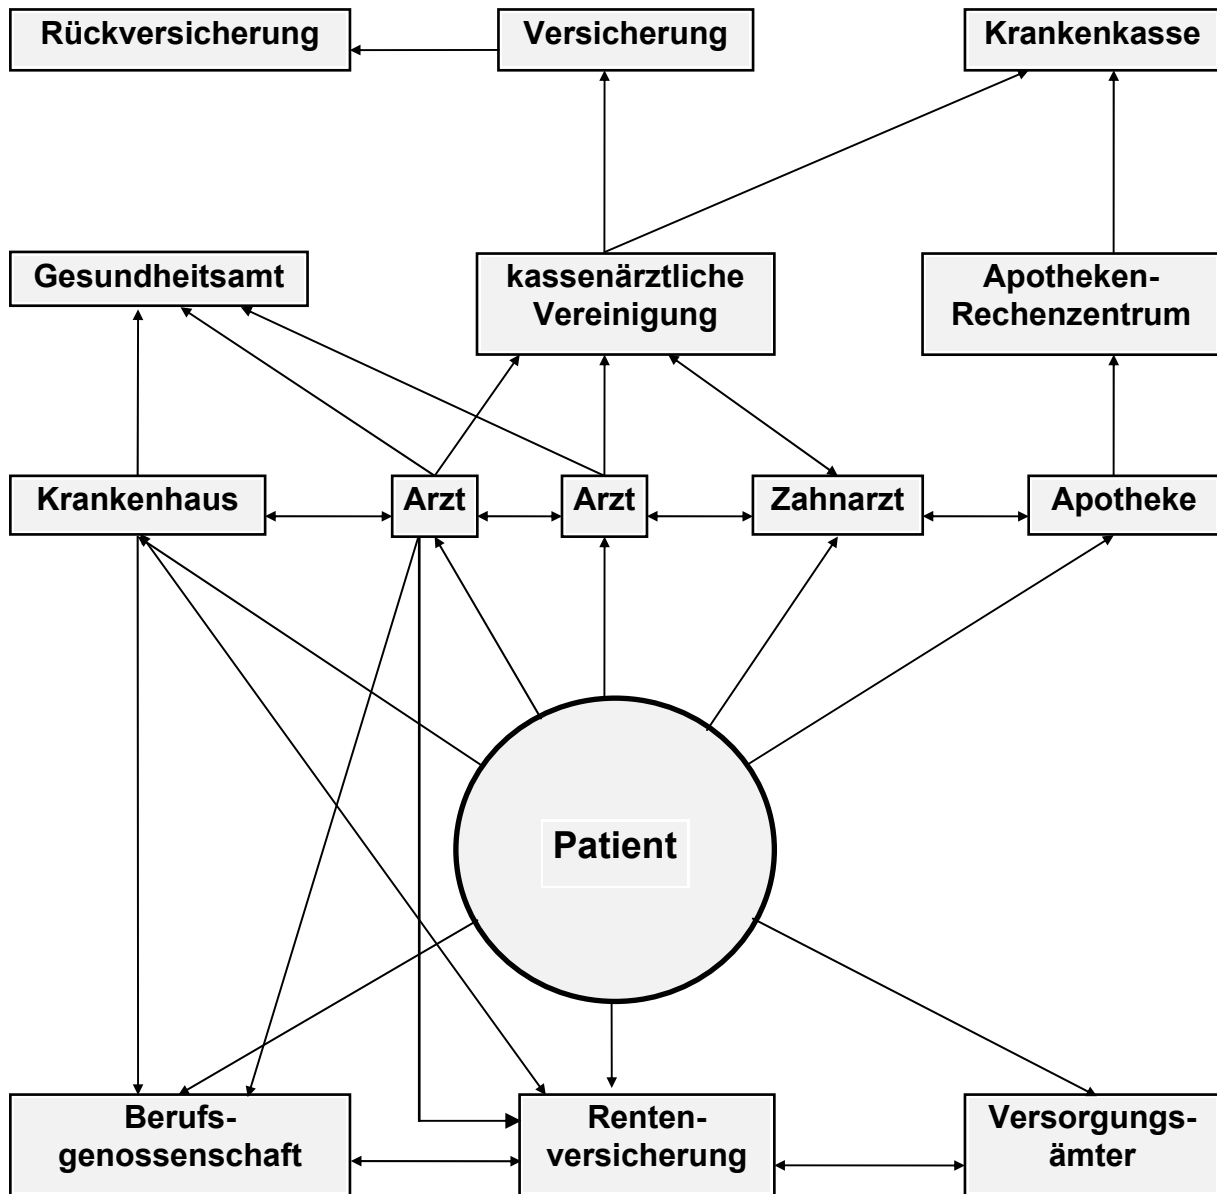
Rückversicherung

Versicherung

Krankenkasse

Gesundheitsamt

kassenärztliche Vereinigung

Apotheken-Rechenzentrum

Krankenhaus

Arzt

Arzt

Zahnarzt

Apotheke

Patient

Berufs-genossenschaft

Renten-versicherung

Versorgungs-ämter